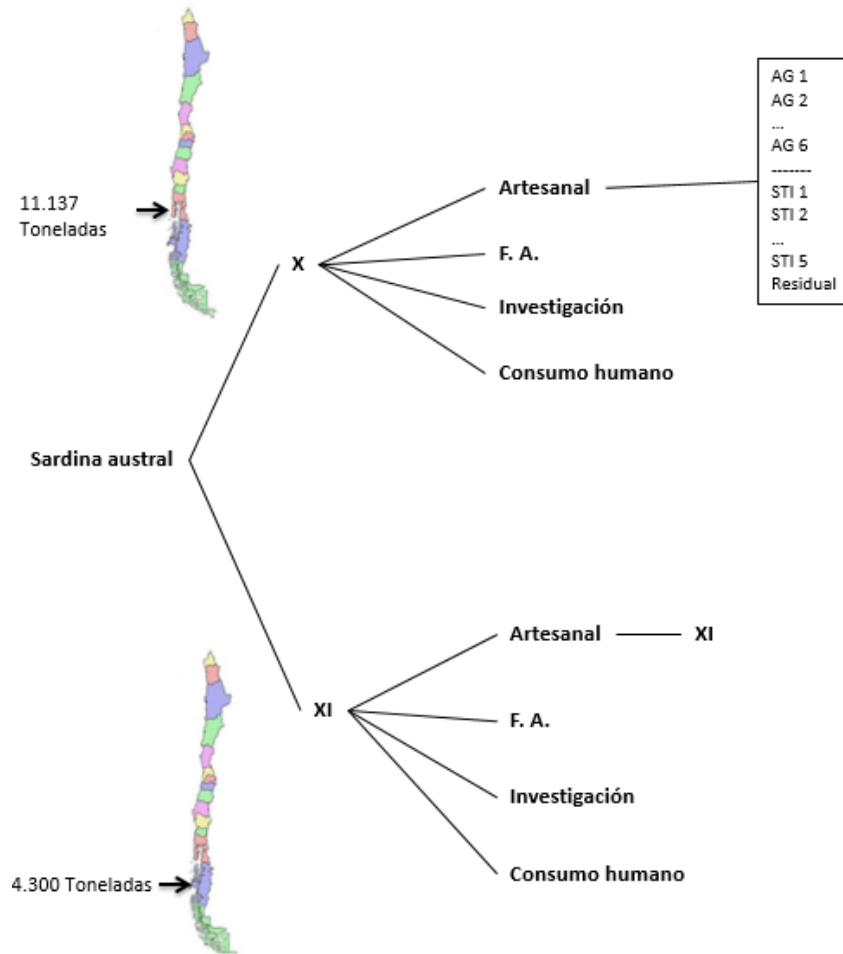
11.137 Toneladas

X

Artesanal

AG 1
AG 2
...
AG 6
-------
STI 1
STI 2
...
STI 5
Residual

F. A.

Investigación

Consumo humano

Sardina austral

XI

Artesanal — XI

F. A.

Investigación

Consumo humano

4.300 Toneladas